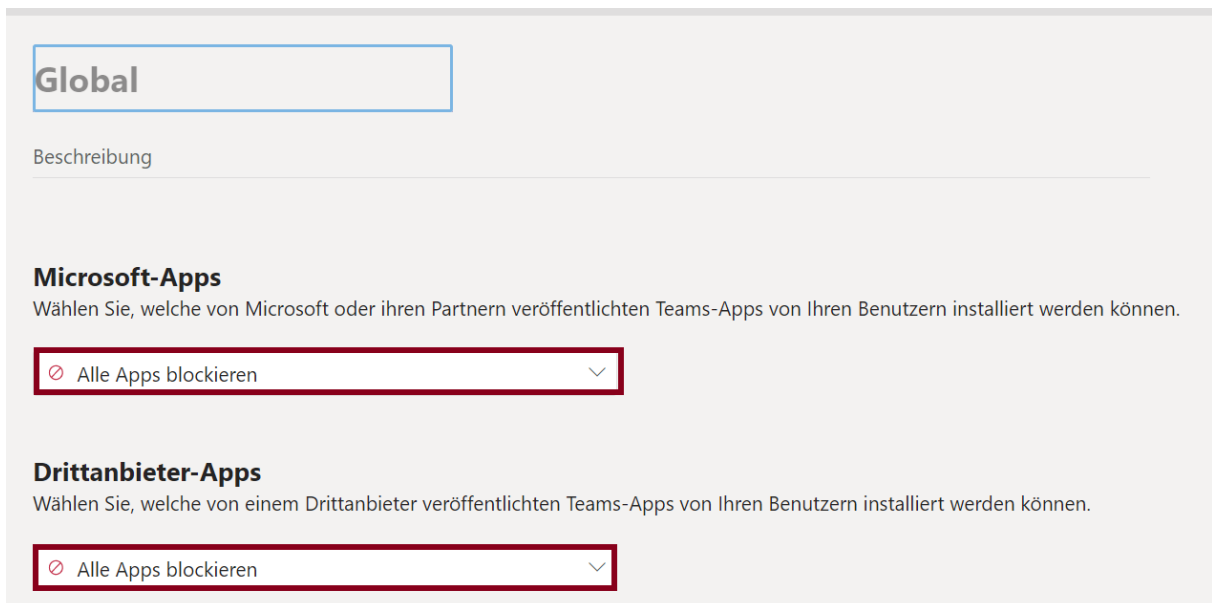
Global

Beschreibung

Microsoft-Apps
Wählen Sie, welche von Microsoft oder ihren Partnern veröffentlichten Teams-Apps von Ihren Benutzern installiert werden können.

Alle Apps blockieren

Drittanbieter-Apps
Wählen Sie, welche von einem Drittanbieter veröffentlichten Teams-Apps von Ihren Benutzern installiert werden können.

Alle Apps blockieren